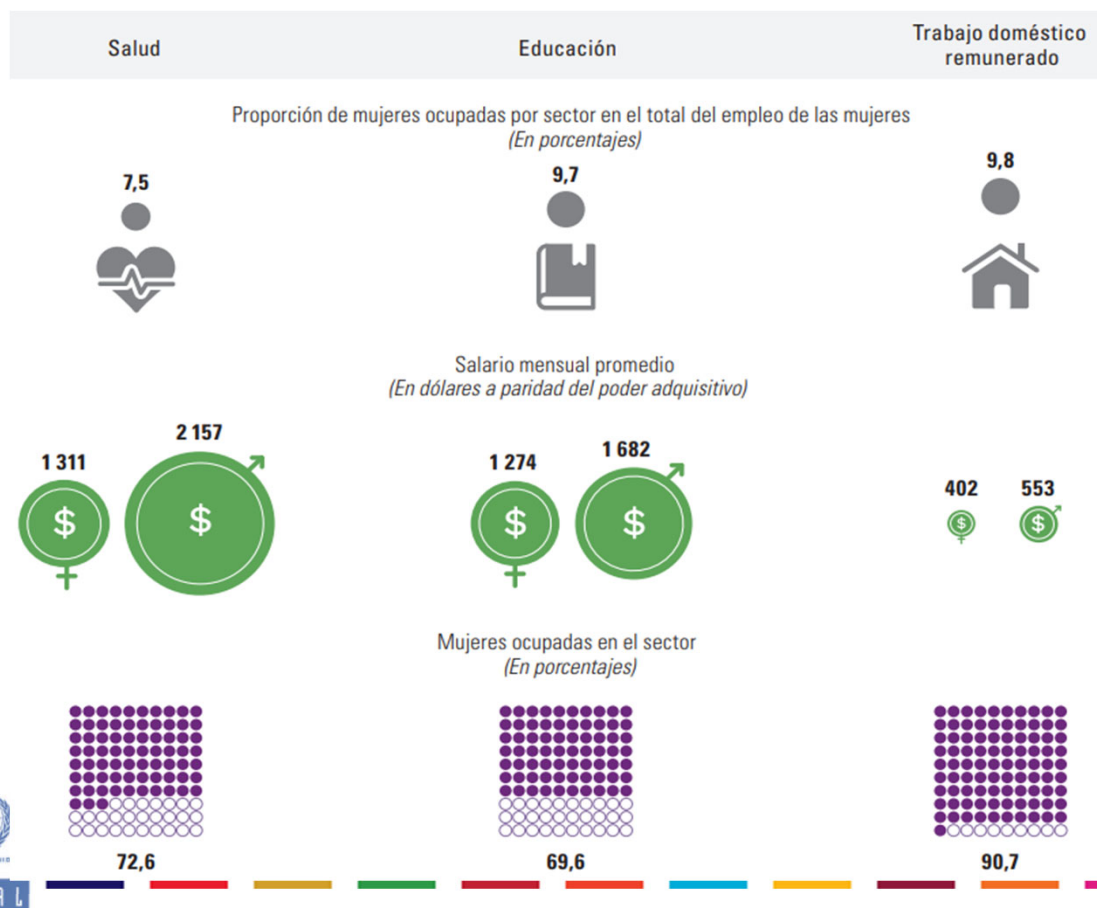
Salud

Educación

Trabajo doméstico remunerado

Proporción de mujeres ocupadas por sector en el total del empleo de las mujeres
(En porcentajes)

7,5

9,7

9,8

Salario mensual promedio
(En dólares a paridad del poder adquisitivo)

1 311

2 157

1 274

1 682

402

553

$

$

$

$

$

$

Mujeres ocupadas en el sector
(En porcentajes)

72,6

69,6

90,7